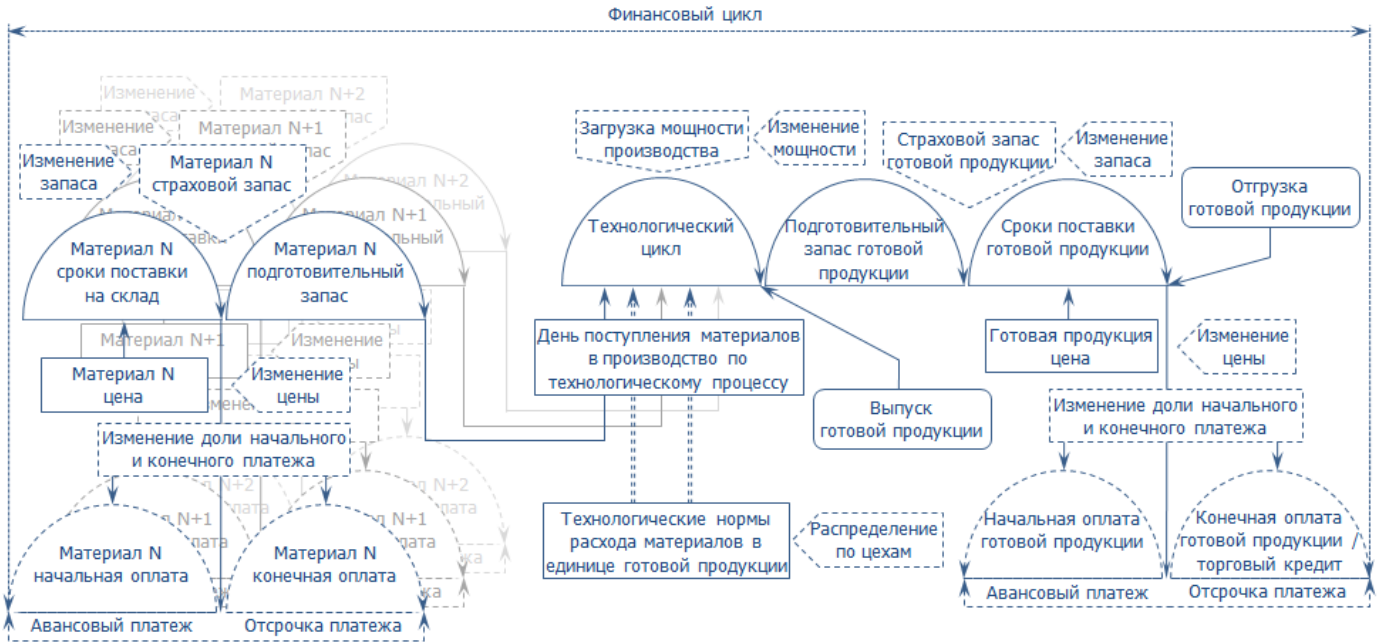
Финансовый цикл

Изменение запаса
Материал N+2
Изменение запаса
Материал N+1
Изменение запаса
Материал N страховой запас
Материал N+2
Материал N+1
Материал N сроки поставки на склад
Материал N подготовительный запас
Материал N+1
Изменение цены
Материал N цена
Изменение цены
Изменение доли начального и конечного платежа
Материал N+2
Материал N+1
Материал N начальная оплата
Материал N+2
Материал N+1
Материал N конечная оплата
Авансовый платеж
Отсрочка платежа

Загрузка мощности производства
Изменение мощности
Технологический цикл
Подготовительный запас готовой продукции
День поступления материалов в производство по технологическому процессу
Выпуск готовой продукции
Технологические нормы расхода материалов в единице готовой продукции
Распределение по цехам

Страховой запас готовой продукции
Изменение запаса
Отгрузка готовой продукции
Сроки поставки готовой продукции
Готовая продукция цена
Изменение цены
Изменение доли начального и конечного платежа
Начальная оплата готовой продукции
Конечная оплата готовой продукции / торговый кредит
Авансовый платеж
Отсрочка платежа